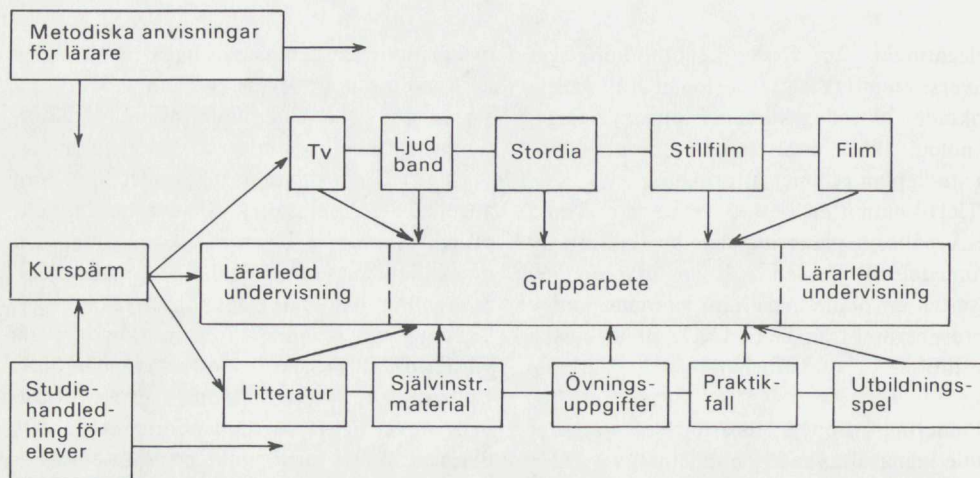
Metodiska anvisningar för lärare

Tv

Ljud band

Stordia

Stillfilm

Film

Kurspärm

Lärarledd undervisning

Grupparbete

Lärarledd undervisning

Studiehandledning för elever

Litteratur

Självinstr. material

Övningsuppgifter

Praktikfall

Utbildningsspel